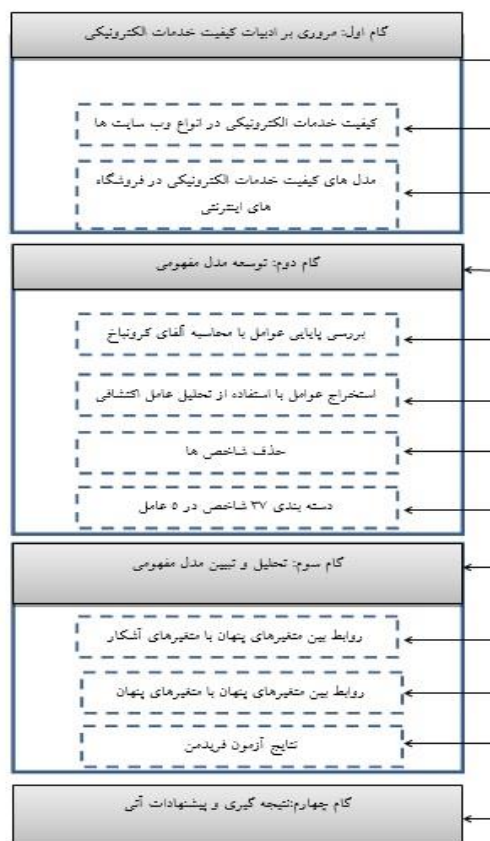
گام اول: مروری بر ادبیات کیفیت خدمات الکترونیکی

کیفیت خدمات الکترونیکی در انواع وب سایت ها

مدل های کیفیت خدمات الکترونیکی در فروشگاه های اینترنتی

گام دوم: توسعه مدل مفهومی

بررسی پایایی عوامل با محاسبه آلفای کرونباخ

استخراج عوامل با استفاده از تحلیل عامل اکتشافی

حذف شاخص ها

دسته بندی ۳۷ شاخص در ۵ عامل

گام سوم: تحلیل و تبیین مدل مفهومی

روابط بین متغیرهای پنهان با متغیرهای آشکار

روابط بین متغیرهای پنهان با متغیرهای پنهان

نتایج آزمون فریدمن

گام چهارم:نتیجه گیری و پیشنهادات آتی